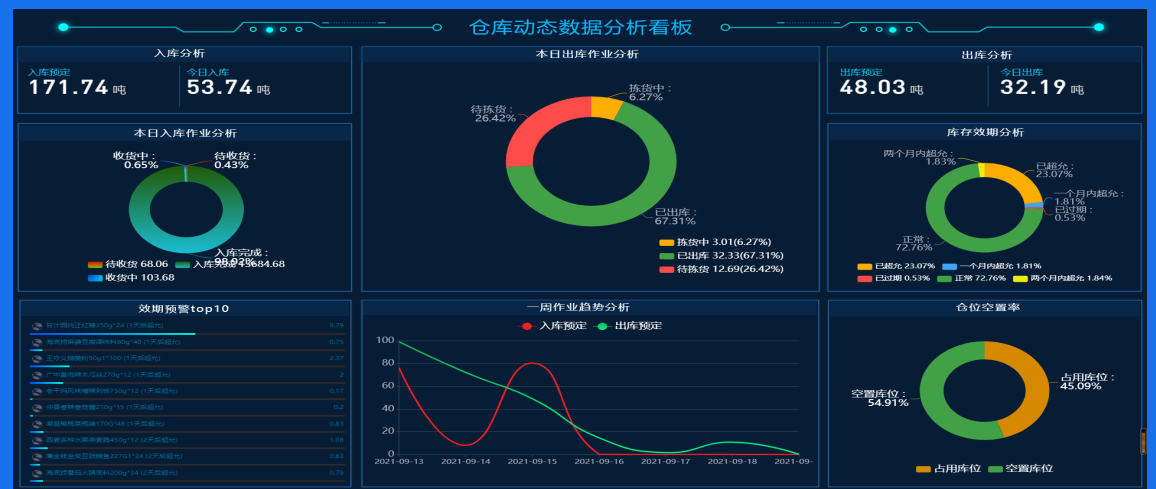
仓库动态数据分析看板

入库分析
入库预定
171.74 吨
今日入库
53.74 吨

本日入库作业分析
收货中：
0.65%
待收货：
0.43%
入库完成：
98.92%
待收货 68.06
入库完成 15684.68
收货中 103.68

本日出库作业分析
拣货中：
6.27%
待拣货：
26.42%
已出库：
67.31%
拣货中 3.01(6.27%)
已出库 32.33(67.31%)
待拣货 12.69(26.42%)

出库分析
出库预定
48.03 吨
今日出库
32.19 吨

库存效期分析
两个月内超允：
1.83%
已超允：
23.07%
一个月内超允：
1.81%
已过期：
0.53%
正常：
72.76%
已超允 23.07%
一个月内超允 1.81%
已过期 0.53%
正常 72.76%
两个月内超允 1.84%

效期预警top10
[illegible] 0.79
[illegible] 0.75
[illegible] 2.37
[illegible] 2
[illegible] 0.17
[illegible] 0.2
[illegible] 0.83
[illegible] 1.08
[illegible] 0.63
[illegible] 0.79

一周作业趋势分析
入库预定
出库预定
100
80
60
40
20
0
2021-09-13
2021-09-14
2021-09-15
2021-09-16
2021-09-17
2021-09-18
2021-09-

仓位空置率
空置库位：
54.91%
占用库位：
45.09%
占用库位
空置库位